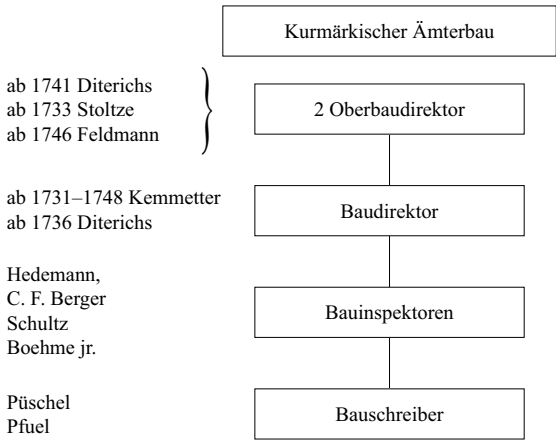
Kurmärkischer Ämterbau

ab 1741 Diterichs
ab 1733 Stoltze
ab 1746 Feldmann

2 Oberbaudirektor

ab 1731–1748 Kemmetter
ab 1736 Diterichs

Baudirektor

Hedemann,
C. F. Berger
Schultz
Boehme jr.

Bauinspektoren

Püschel
Pfuel

Bauschreiber